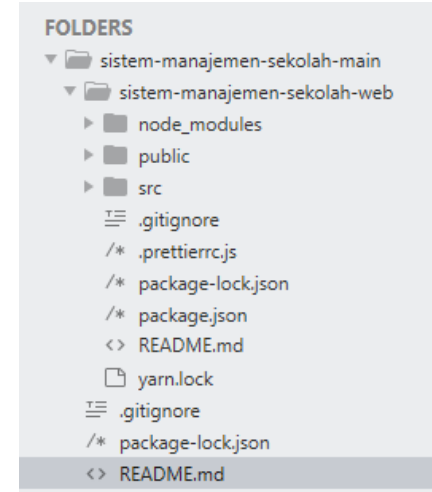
FOLDERS

sistem-manajemen-sekolah-main

sistem-manajemen-sekolah-web

node_modules

public

src

.gitignore

/* .prettierrc.js

/* package-lock.json

/* package.json

<> README.md

yarn.lock

.gitignore

/* package-lock.json

<> README.md